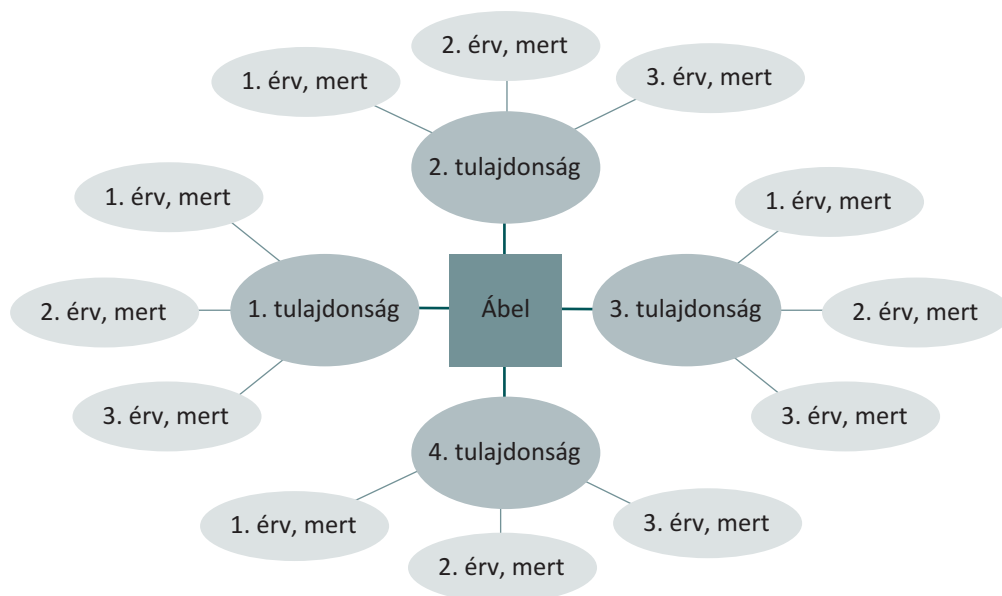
2. érv, mert

1. érv, mert

3. érv, mert

2. tulajdonság

1. érv, mert

1. érv, mert

2. érv, mert

1. tulajdonság

Ábel

3. tulajdonság

2. érv, mert

3. érv, mert

3. érv, mert

4. tulajdonság

1. érv, mert

3. érv, mert

2. érv, mert